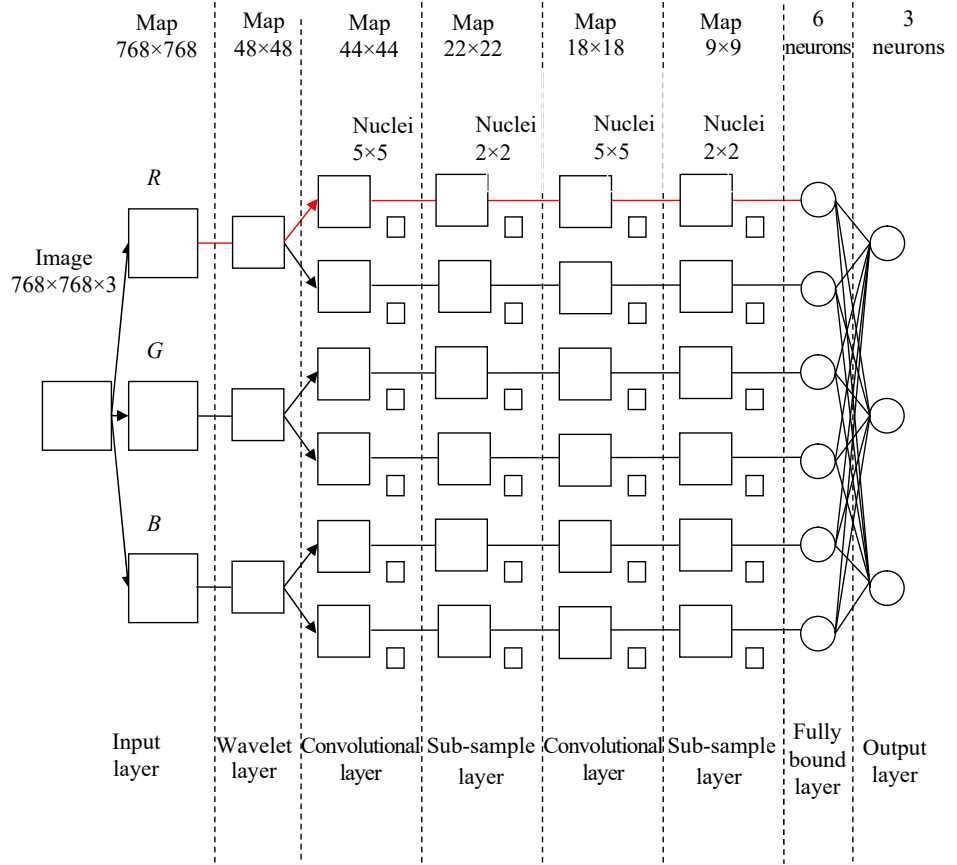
Map 768×768

Map 48×48

Map 44×44

Map 22×22

Map 18×18

Map 9×9

6 neurons

3 neurons

Nuclei 5×5

Nuclei 2×2

Nuclei 5×5

Nuclei 2×2

$R$

Image 768×768×3

$G$

$B$

Input layer

Wavelet layer

Convolutional layer

Sub-sample layer

Convolutional layer

Sub-sample layer

Fully bound layer

Output layer